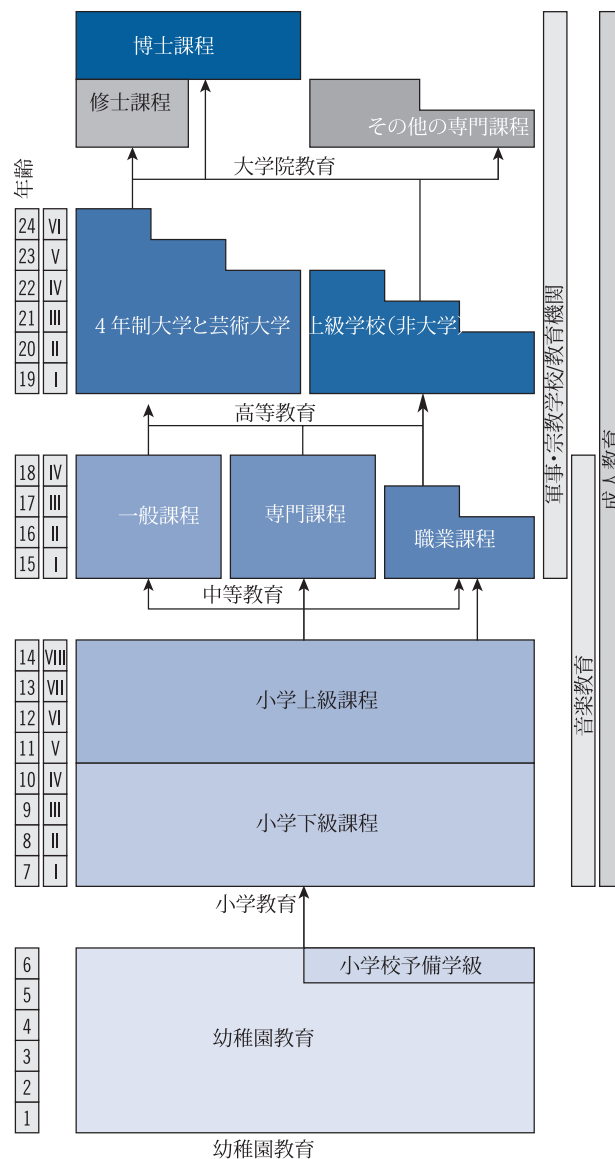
博士課程

修士課程

その他の専門課程

大学院教育

年齢

| 24 | VI |
|---|---|
| 23 | V |
| 22 | IV |
| 21 | III |
| 20 | II |
| 19 | I |

4年制大学と芸術大学

上級学校(非大学)

高等教育

| 18 | IV |
|---|---|
| 17 | III |
| 16 | II |
| 15 | I |

一般課程

専門課程

職業課程

中等教育

| 14 | VIII |
|---|---|
| 13 | VII |
| 12 | VI |
| 11 | V |
| 10 | IV |
| 9 | III |
| 8 | II |
| 7 | I |

小学上級課程

小学下級課程

小学教育

| 6 |
|---|
| 5 |
| 4 |
| 3 |
| 2 |
| 1 |

小学校予備学級

幼稚園教育

幼稚園教育

軍事・宗教学校/教育機関

音楽教育

成人教育